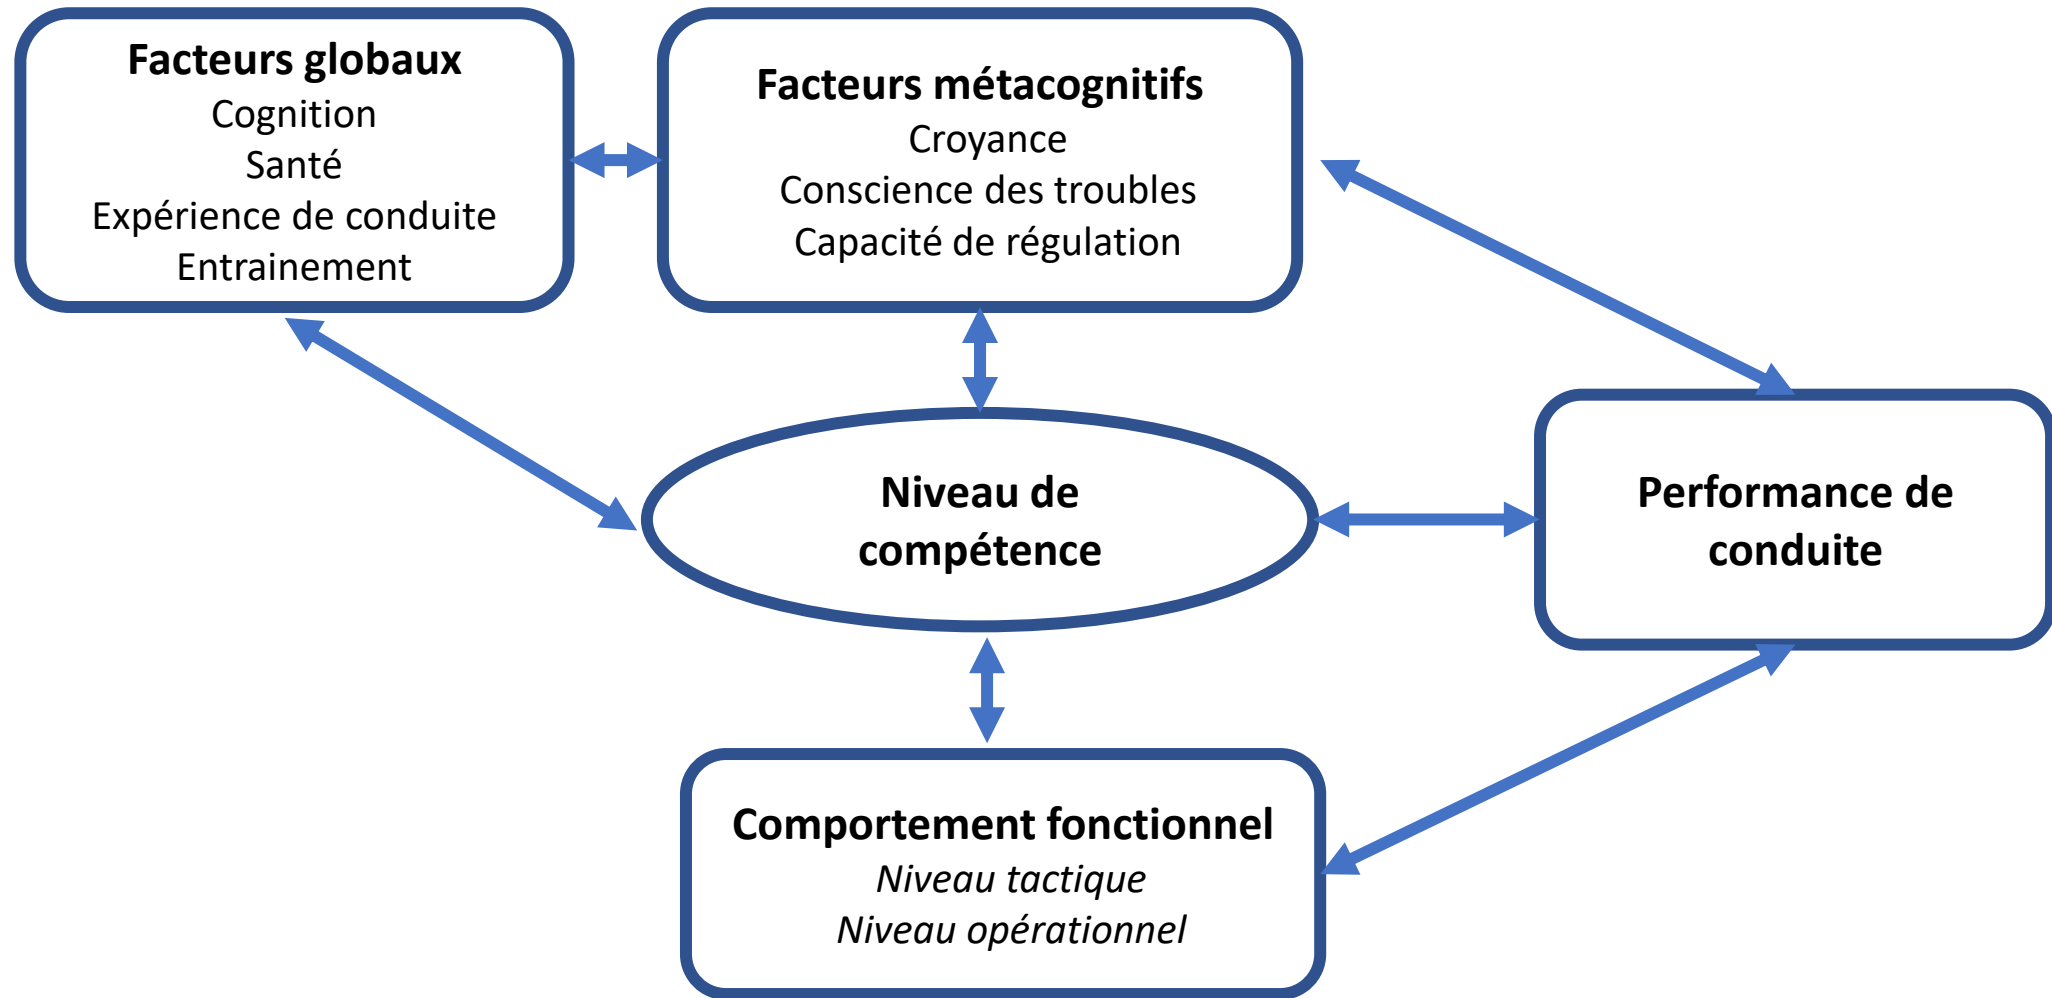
**Facteurs globaux**
Cognition
Santé
Expérience de conduite
Entrainement

**Facteurs métacognitifs**
Croyance
Conscience des troubles
Capacité de régulation

**Niveau de compétence**

**Performance de conduite**

**Comportement fonctionnel**
*Niveau tactique*
*Niveau opérationnel*